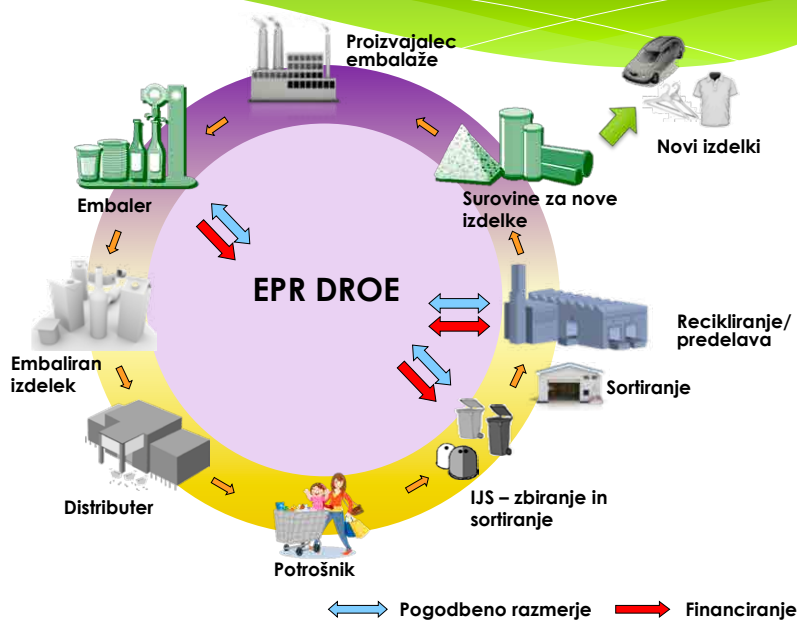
Proizvajalec embalaže

Novi izdelki

Embaler

Surovine za nove izdelke

EPR DROE

Recikliranje/ predelava

Embaliran izdelek

Sortiranje

Distributer

IJS – zbiranje in sortiranje

Potrošnik

Pogodbeno razmerje

Financiranje